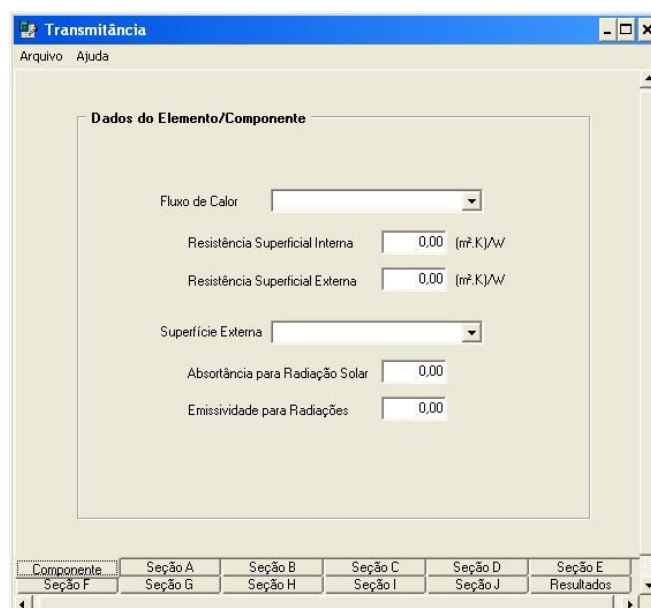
Transmitância

Arquivo Ajuda

Dados do Elemento/Componente

Fluxo de Calor

Resistência Superficial Interna 0,00 (m².K)/W

Resistência Superficial Externa 0,00 (m².K)/W

Superfície Externa

Absortância para Radiação Solar 0,00

Emissividade para Radiações 0,00

Componente | Seção A | Seção B | Seção C | Seção D | Seção E
Seção F | Seção G | Seção H | Seção I | Seção J | Resultados